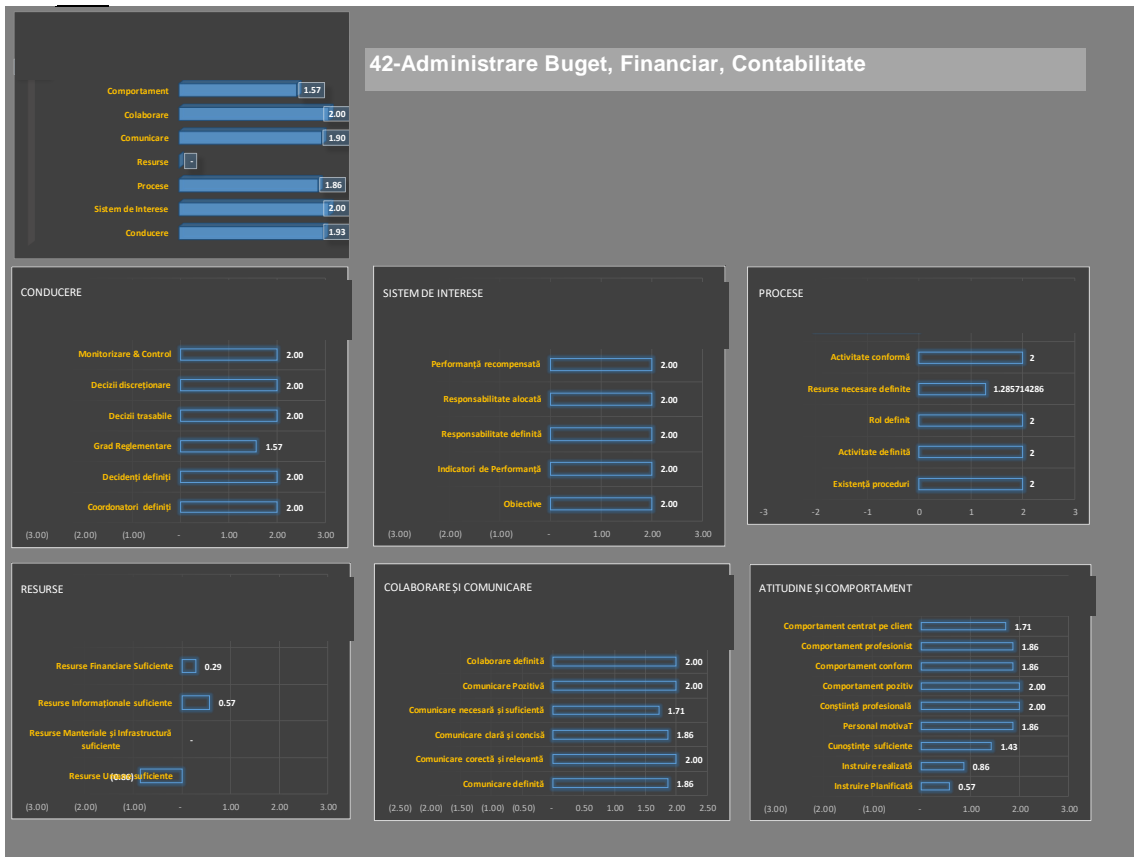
42-Administrare Buget, Financiar, Contabilitate

Comportament 1.57
Colaborare 2.00
Comunicare 1.90
Resurse -
Procese 1.86
Sistem de Interese 2.00
Conducere 1.93

CONDUCERE

Monitorizare & Control 2.00
Decizii discreționare 2.00
Decizii trasabile 2.00
Grad Reglementare 1.57
Decidenți definiți 2.00
Coordonatori definiți 2.00

(3.00) (2.00) (1.00) - 1.00 2.00 3.00

SISTEM DE INTERESE

Performanță recompensată 2.00
Responsabilitate alocată 2.00
Responsabilitate definită 2.00
Indicatori de Performanță 2.00
Obiective 2.00

(3.00) (2.00) (1.00) - 1.00 2.00 3.00

PROCESE

Activitate conformă 2
Resurse necesare definite 1.285714286
Rol definit 2
Activitate definită 2
Existență proceduri 2

-3 -2 -1 0 1 2 3

RESURSE

Resurse Financiare Suficiente 0.29
Resurse Informaționale suficiente 0.57
Resurse Materiale și Infrastructură suficiente -
Resurse U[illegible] suficiente (0.86)

(3.00) (2.00) (1.00) - 1.00 2.00 3.00

COLABORARE ȘI COMUNICARE

Colaborare definită 2.00
Comunicare Pozitivă 2.00
Comunicare necesară și suficientă 1.71
Comunicare clară și concisă 1.86
Comunicare corectă și relevantă 2.00
Comunicare definită 1.86

(2.50) (2.00) (1.50) (1.00) (0.50) - 0.50 1.00 1.50 2.00 2.50

ATITUDINE ȘI COMPORTAMENT

Comportament centrat pe client 1.71
Comportament profesionist 1.86
Comportament conform 1.86
Comportament pozitiv 2.00
Conștiință profesională 2.00
Personal motivaT 1.86
Cunoștințe suficiente 1.43
Instruire realizată 0.86
Instruire Planificată 0.57

(3.00) (2.00) (1.00) - 1.00 2.00 3.00